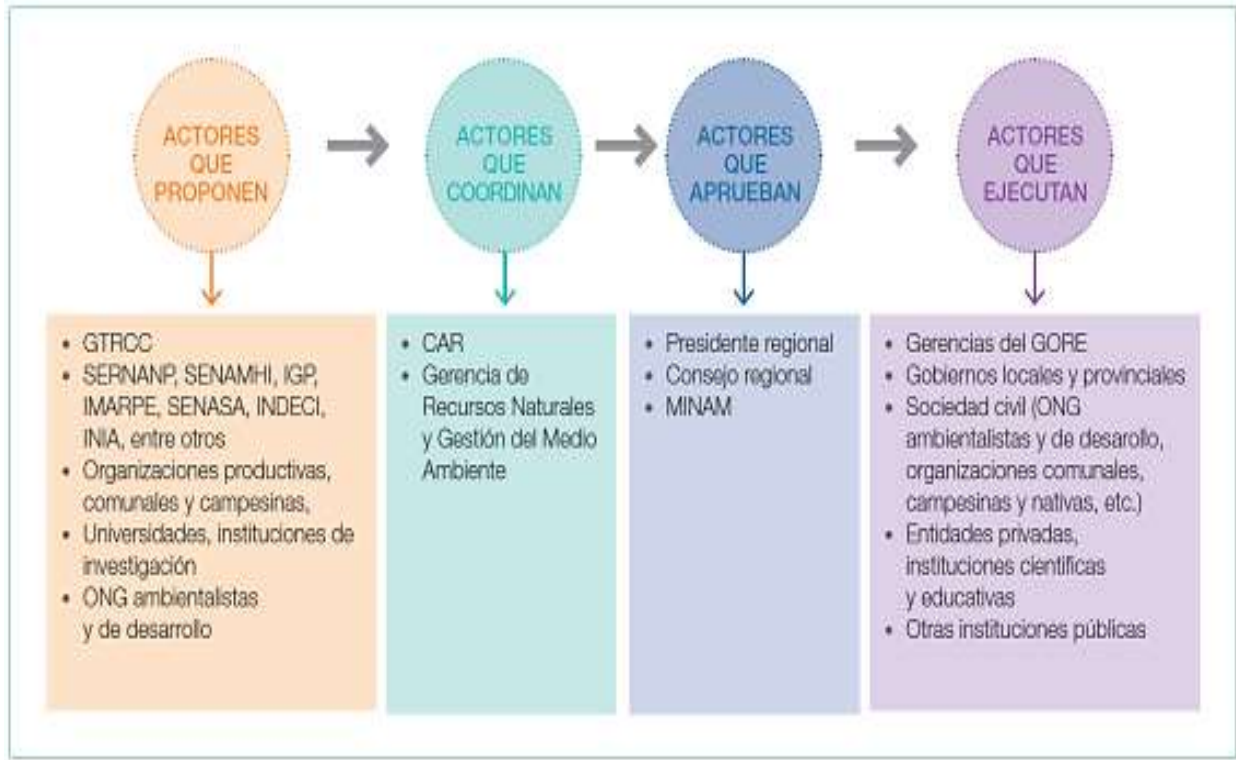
ACTORES QUE PROPONEN

ACTORES QUE COORDINAN

ACTORES QUE APRUEBAN

ACTORES QUE EJECUTAN

• GTRCC
• SERNANP, SENAMHI, IGP, IMARPE, SENASA, INDECI, INIA, entre otros
• Organizaciones productivas, comunales y campesinas,
• Universidades, instituciones de investigación
• ONG ambientalistas y de desarrollo

• CAR
• Gerencia de Recursos Naturales y Gestión del Medio Ambiente

• Presidente regional
• Consejo regional
• MINAM

• Gerencias del GORE
• Gobiernos locales y provinciales
• Sociedad civil (ONG ambientalistas y de desarollo, organizaciones comunales, campesinas y nativas, etc.)
• Entidades privadas, instituciones científicas y educativas
• Otras instituciones públicas